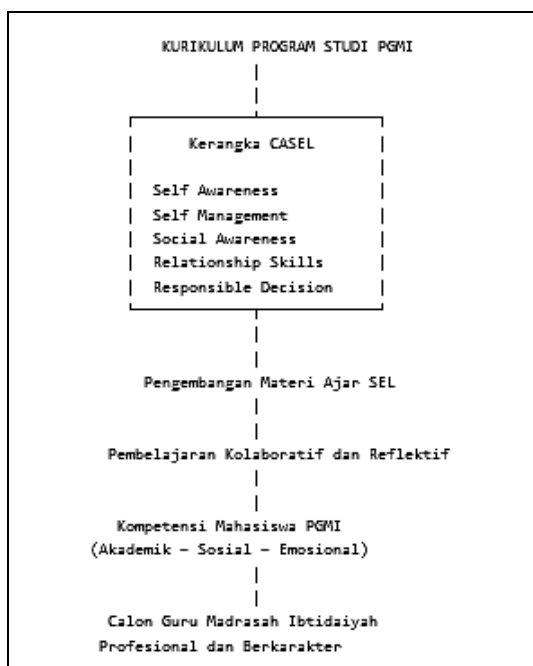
KURIKULUM PROGRAM STUDI PGMI

Kerangka CASEL

Self Awareness
Self Management
Social Awareness
Relationship Skills
Responsible Decision

Pengembangan Materi Ajar SEL

Pembelajaran Kolaboratif dan Reflektif

Kompetensi Mahasiswa PGMI
(Akademik – Sosial – Emosional)

Calon Guru Madrasah Ibtidaiyah
Profesional dan Berkarakter